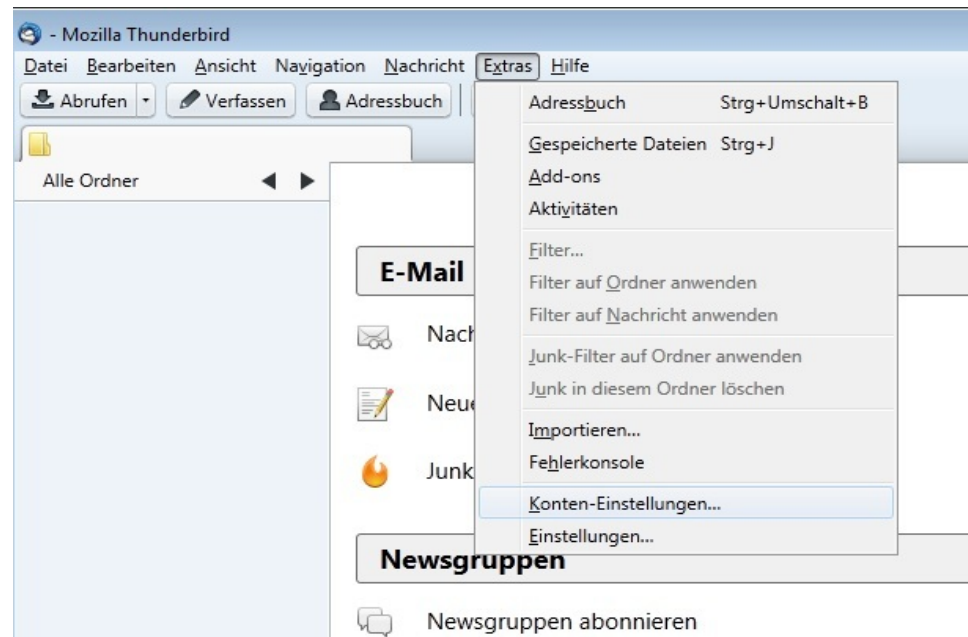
- Mozilla Thunderbird

Datei Bearbeiten Ansicht Navigation Nachricht Extras Hilfe

Abrufen Verfassen Adressbuch

Alle Ordner

E-Mail

Nach

Neue

Junk

Newsgruppen

Newsgruppen abonnieren

Adressbuch Strg+Umschalt+B

Gespeicherte Dateien Strg+J

Add-ons

Aktivitäten

Filter...

Filter auf Ordner anwenden

Filter auf Nachricht anwenden

Junk-Filter auf Ordner anwenden

Junk in diesem Ordner löschen

Importieren...

Fehlerkonsole

Konten-Einstellungen...

Einstellungen...